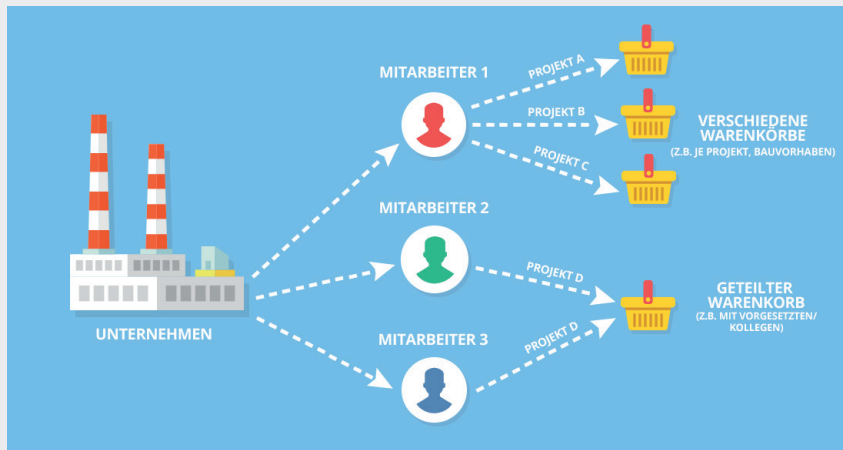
MITARBEITER 1

PROJEKT A

PROJEKT B

PROJEKT C

VERSCHIEDENE WARENKÖRBE
(Z.B. JE PROJEKT, BAUVORHABEN)

MITARBEITER 2

PROJEKT D

UNTERNEHMEN

GETEILTER WARENKORB
(Z.B. MIT VORGESETZTEN/ KOLLEGEN)

MITARBEITER 3

PROJEKT D